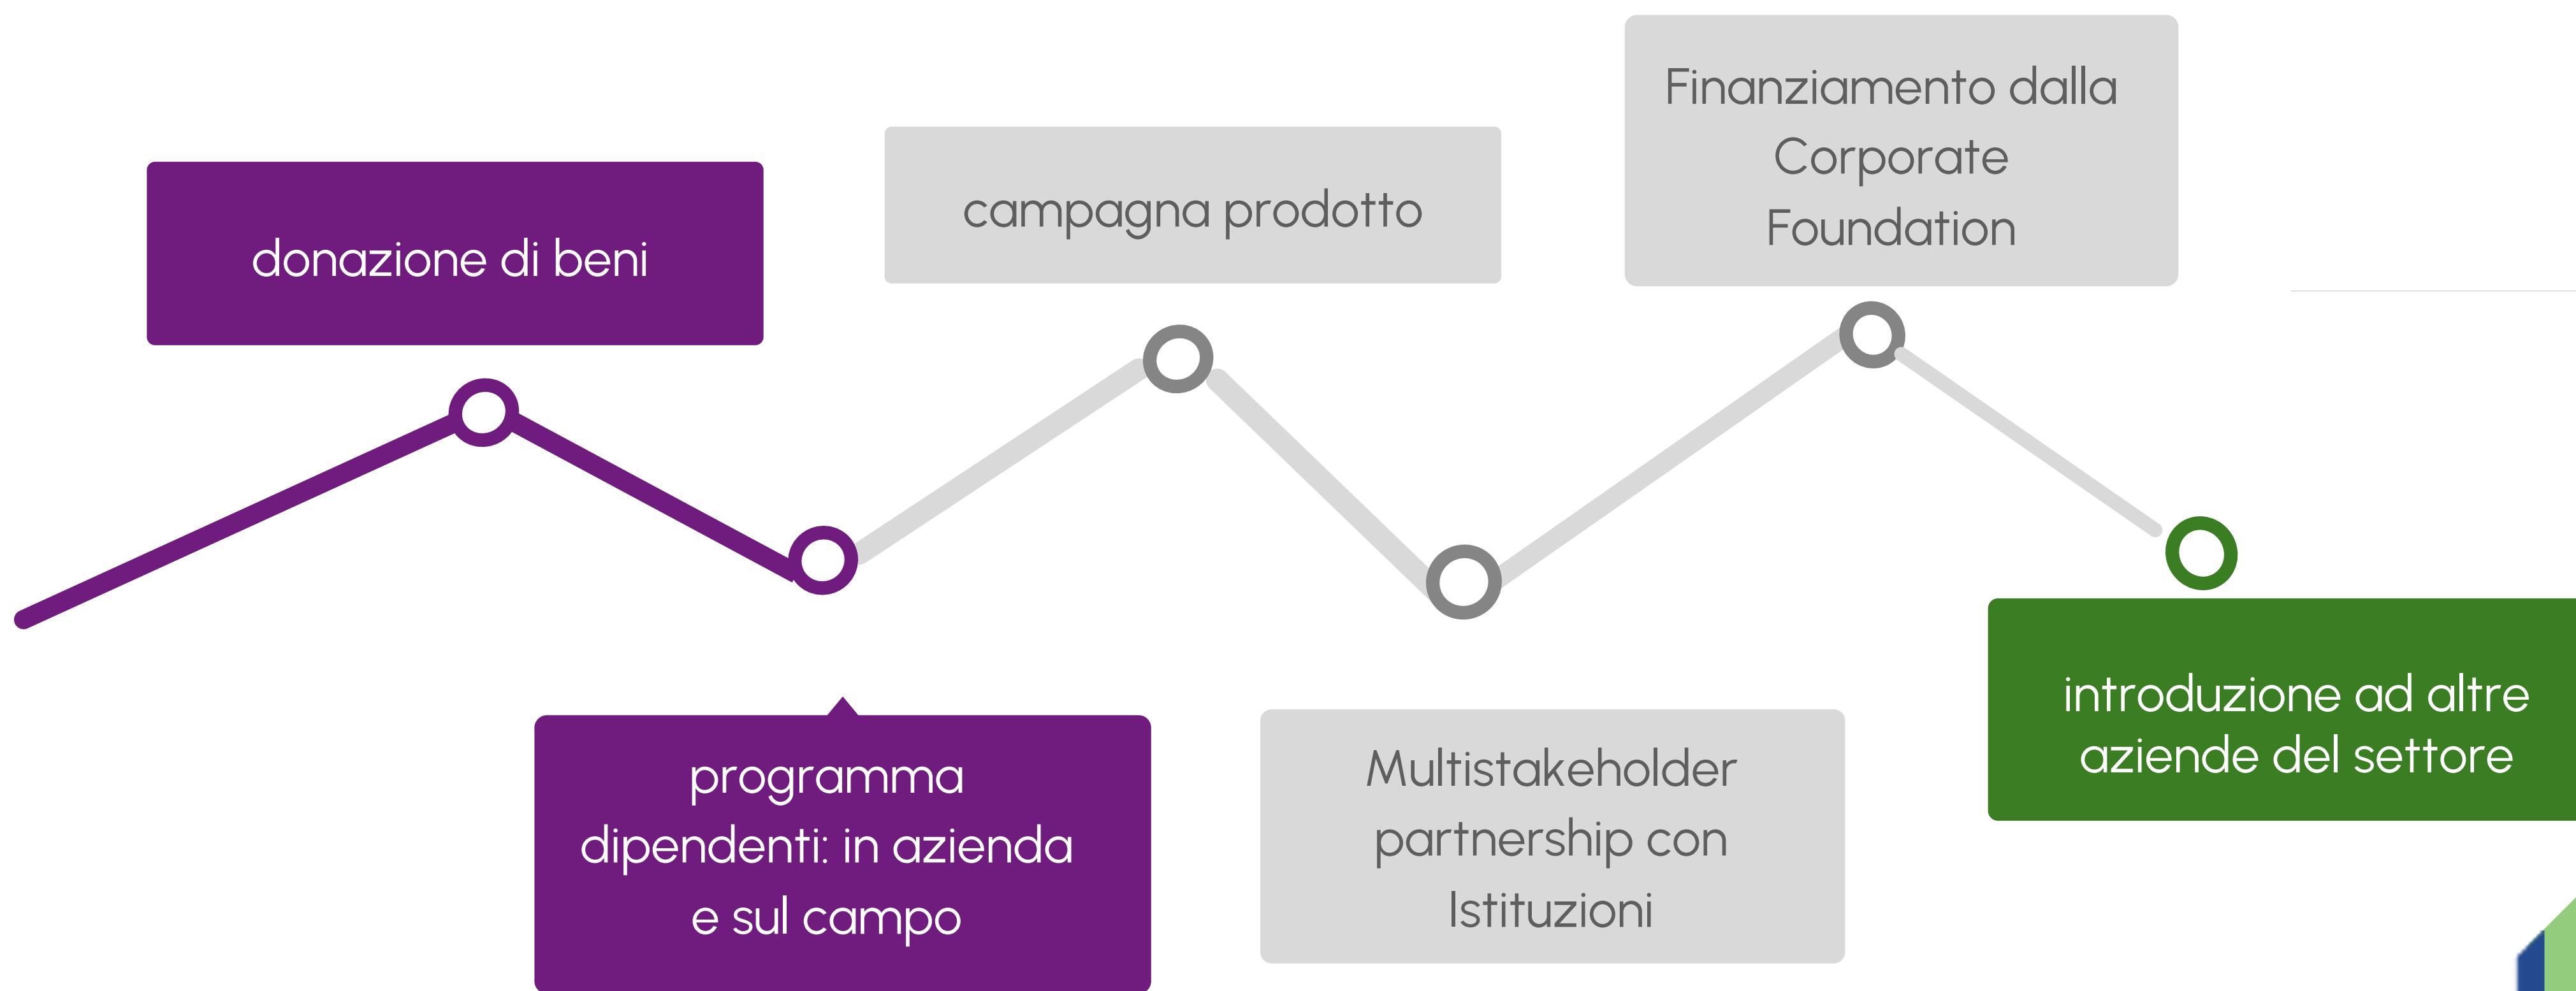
donazione di beni

programma dipendenti: in azienda e sul campo

campagna prodotto

Multistakeholder partnership con Istituzioni

Finanziamento dalla Corporate Foundation

introduzione ad altre aziende del settore